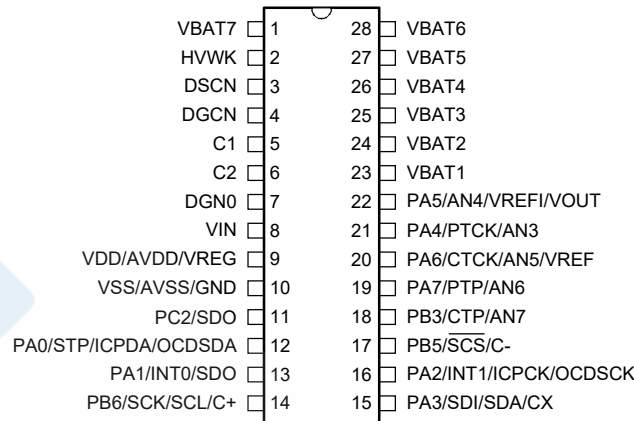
VBAT7 1
HVWK 2
DSCN 3
DGCN 4
C1 5
C2 6
DGN0 7
VIN 8
VDD/AVDD/VREG 9
VSS/AVSS/GND 10
PC2/SDO 11
PA0/STP/ICPDA/OCDSDA 12
PA1/INT0/SDO 13
PB6/SCK/SCL/C+ 14

28 VBAT6
27 VBAT5
26 VBAT4
25 VBAT3
24 VBAT2
23 VBAT1
22 PA5/AN4/VREFI/VOUT
21 PA4/PTCK/AN3
20 PA6/CTCK/AN5/VREF
19 PA7/PTP/AN6
18 PB3/CTP/AN7
17 PB5/$\overline{SCS}$/C-
16 PA2/INT1/ICPCK/OCDSCK
15 PA3/SDI/SDA/CX